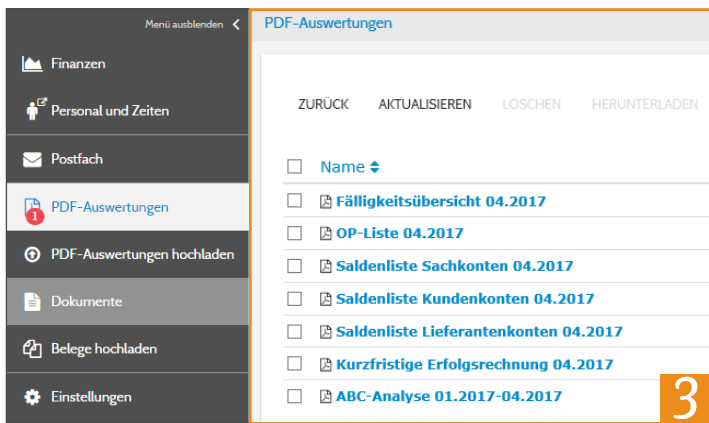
Menü ausblenden

Finanzen

Personal und Zeiten

Postfach

1 PDF-Auswertungen

PDF-Auswertungen hochladen

Dokumente

Belege hochladen

Einstellungen

PDF-Auswertungen

ZURÜCK AKTUALISIEREN LÖSCHEN HERUNTERLADEN

| | Name |
|---|---|
| ☐ | Fälligkeitsübersicht 04.2017 |
| ☐ | OP-Liste 04.2017 |
| ☐ | Saldenliste Sachkonten 04.2017 |
| ☐ | Saldenliste Kundenkonten 04.2017 |
| ☐ | Saldenliste Lieferantenkonten 04.2017 |
| ☐ | Kurzfristige Erfolgsrechnung 04.2017 |
| ☐ | ABC-Analyse 01.2017-04.2017 |

3